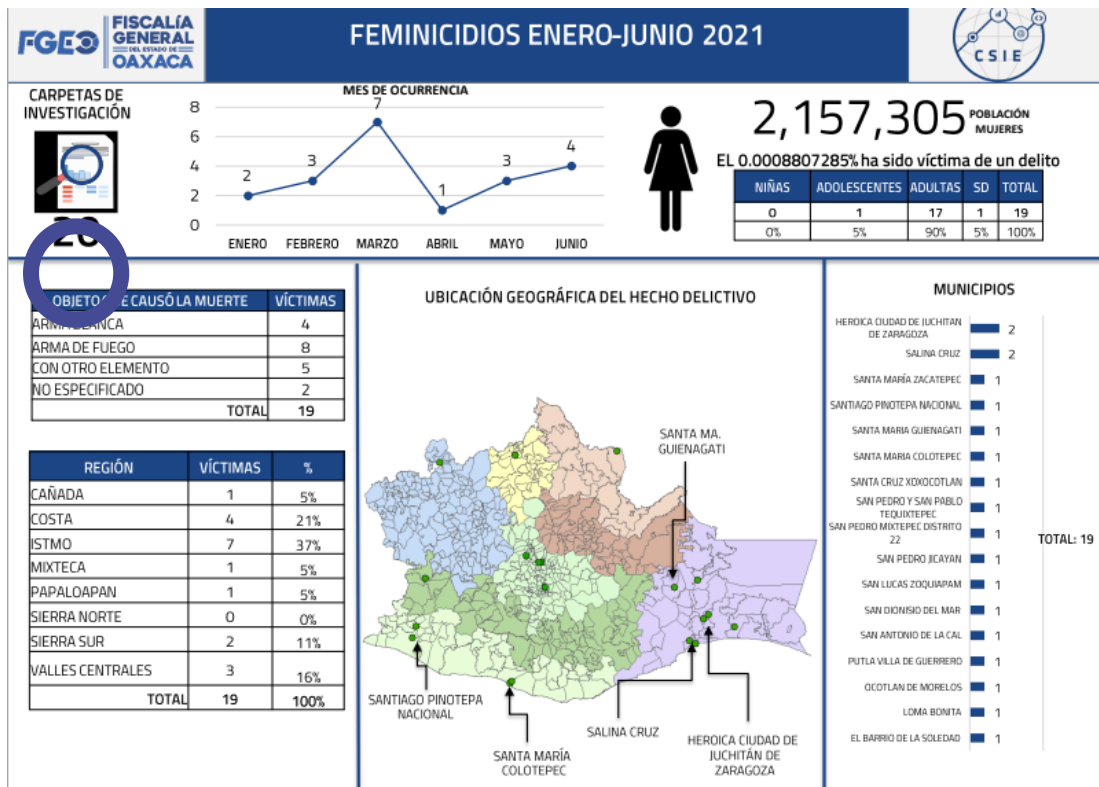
FGEO FISCALÍA GENERAL DEL ESTADO DE OAXACA

FEMINICIDIOS ENERO-JUNIO 2021

CSIE

CARPETAS DE INVESTIGACIÓN

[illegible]

MES DE OCURRENCIA

8
6
4
2
0

2 3 7 1 3 4

ENERO FEBRERO MARZO ABRIL MAYO JUNIO

2,157,305 POBLACIÓN MUJERES

EL 0.0008807285% ha sido víctima de un delito

| NIÑAS | ADOLESCENTES | ADULTAS | SD | TOTAL |
|---|---|---|---|---|
| 0 | 1 | 17 | 1 | 19 |
| 0% | 5% | 90% | 5% | 100% |

| OBJETO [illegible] CAUSÓ LA MUERTE | VÍCTIMAS |
|---|---|
| ARMA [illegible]ANCA | 4 |
| ARMA DE FUEGO | 8 |
| CON OTRO ELEMENTO | 5 |
| NO ESPECIFICADO | 2 |
| TOTAL | 19 |

| REGIÓN | VÍCTIMAS | % |
|---|---|---|
| CAÑADA | 1 | 5% |
| COSTA | 4 | 21% |
| ISTMO | 7 | 37% |
| MIXTECA | 1 | 5% |
| PAPALOAPAN | 1 | 5% |
| SIERRA NORTE | 0 | 0% |
| SIERRA SUR | 2 | 11% |
| VALLES CENTRALES | 3 | 16% |
| TOTAL | 19 | 100% |

UBICACIÓN GEOGRÁFICA DEL HECHO DELICTIVO

SANTA MA. GUIENAGATI

SANTIAGO PINOTEPA NACIONAL

SANTA MARÍA COLOTEPEC

SALINA CRUZ

HEROICA CIUDAD DE JUCHITÁN DE ZARAGOZA

MUNICIPIOS

HEROICA CIUDAD DE JUCHITAN DE ZARAGOZA 2
SALINA CRUZ 2
SANTA MARÍA ZACATEPEC 1
SANTIAGO PINOTEPA NACIONAL 1
SANTA MARIA GUIENAGATI 1
SANTA MARIA COLOTEPEC 1
SANTA CRUZ XOXOCOTLAN 1
SAN PEDRO Y SAN PABLO TEQUIXTEPEC 1
SAN PEDRO MIXTEPEC DISTRITO 22 1
SAN PEDRO JICAYAN 1
SAN LUCAS ZOQUIAPAM 1
SAN DIONISIO DEL MAR 1
SAN ANTONIO DE LA CAL 1
PUTLA VILLA DE GUERRERO 1
OCOTLAN DE MORELOS 1
LOMA BONITA 1
EL BARRIO DE LA SOLEDAD 1

TOTAL: 19